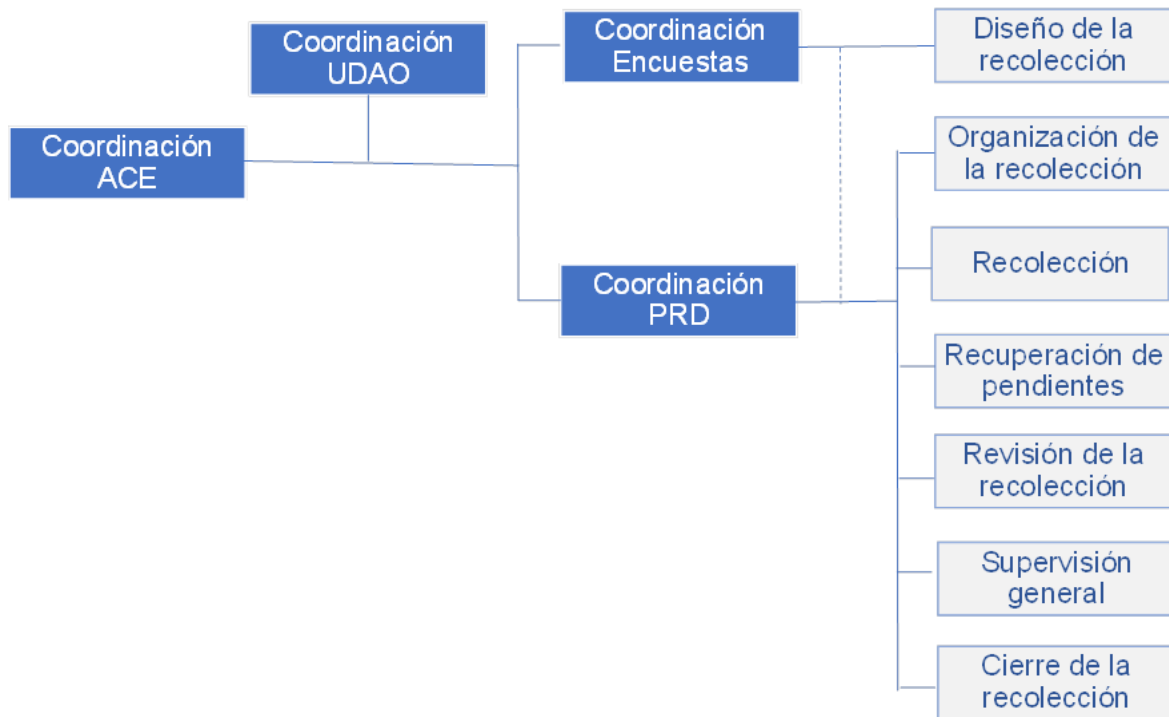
Coordinación UDAO

Coordinación ACE

Coordinación Encuestas

Coordinación PRD

Diseño de la recolección

Organización de la recolección

Recolección

Recuperación de pendientes

Revisión de la recolección

Supervisión general

Cierre de la recolección